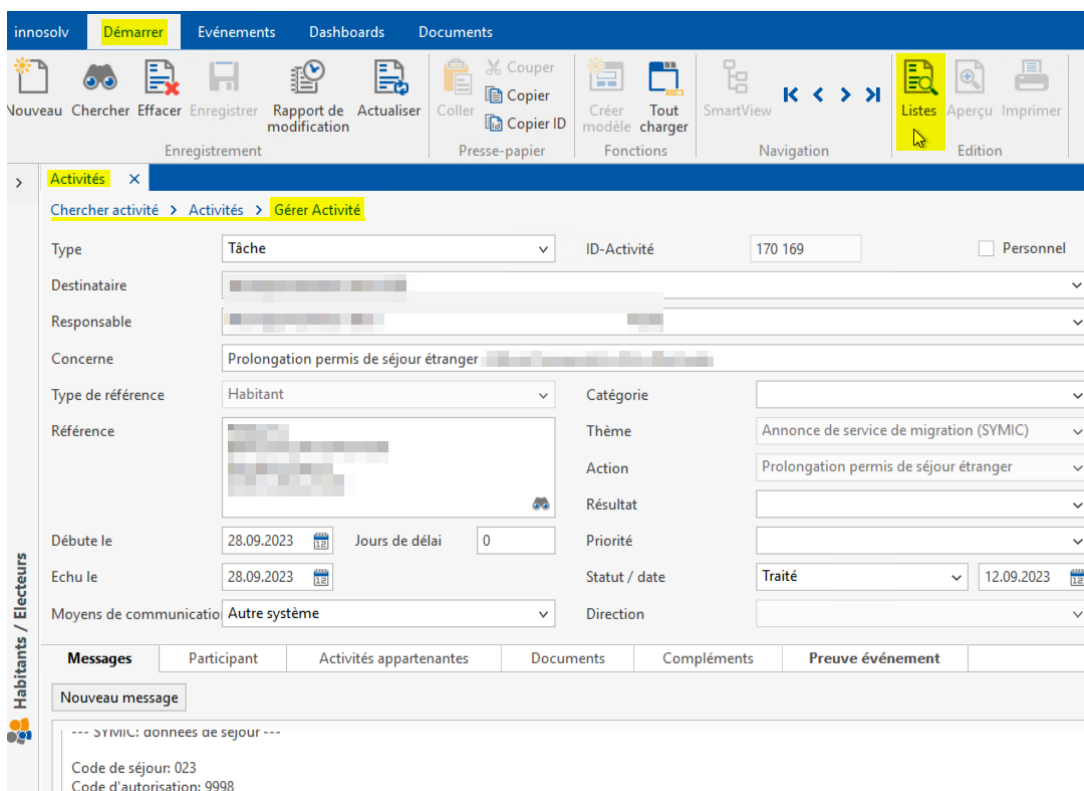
innosolv Démarrer Evénements Dashboards Documents

Nouveau Chercher Effacer Enregistrer Rapport de modification Actualiser
Enregistrement

Coller Couper Copier Copier ID
Presse-papier

Créer modèle Tout charger
Fonctions

SmartView
Navigation

Listes Aperçu Imprimer
Edition

Activités ×

Chercher activité > Activités > Gérer Activité

| | | | |
|---|---|---|---|
| Type | Tâche | ID-Activité | 170 169 |
| Destinataire | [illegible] | | |
| Responsable | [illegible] | | |
| Concerne | Prolongation permis de séjour étranger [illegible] | | |
| Type de référence | Habitant | Catégorie | |
| Référence | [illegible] | Thème | Annonce de service de migration (SYMIC) |
| | | Action | Prolongation permis de séjour étranger |
| | | Résultat | |
| Débute le | 28.09.2023 | Priorité | |
| Echu le | 28.09.2023 | Statut / date | Traité 12.09.2023 |
| Moyens de communicatio | Autre système | Direction | |

Personnel

Jours de délai 0

Messages Participant Activités appartenantes Documents Compléments Preuve événement

Nouveau message

--- SYMIC: données de séjour ---

Code de séjour: 023
Code d'autorisation: 9998

Habitants / Electeurs